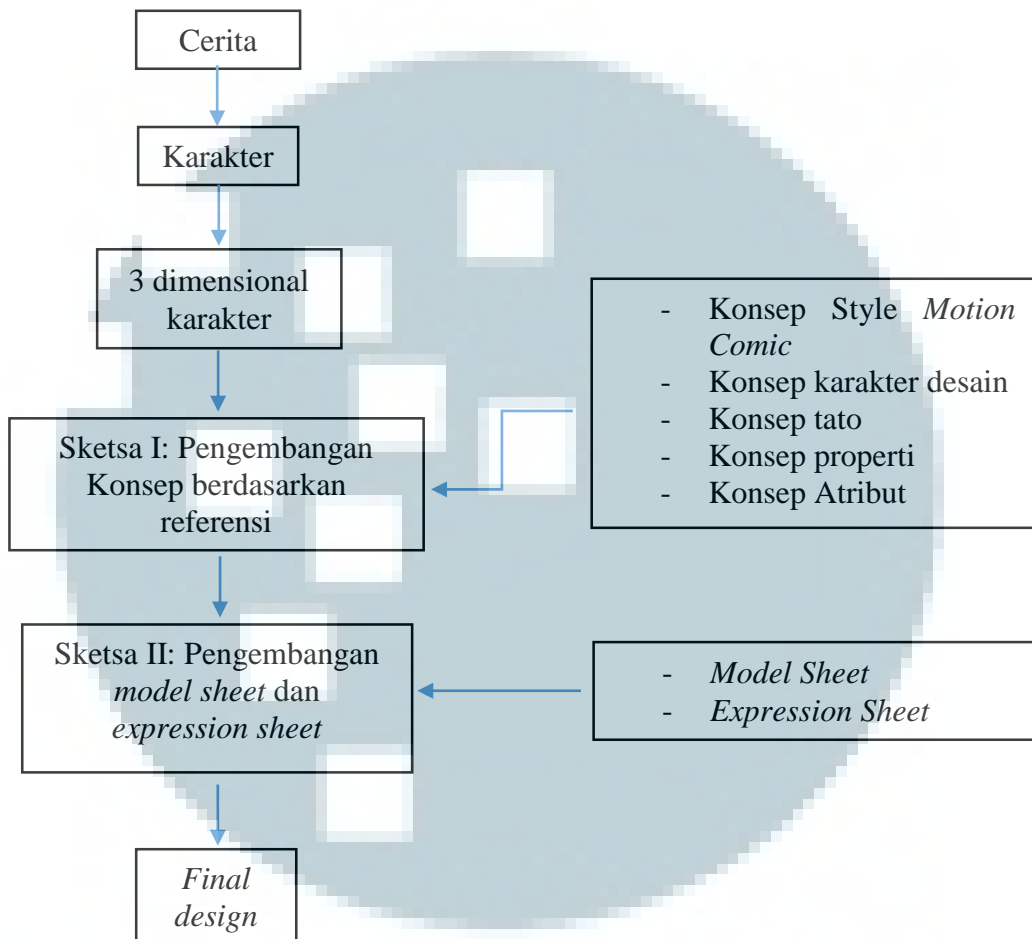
Cerita

Karakter

3 dimensional karakter

Sketsa I: Pengembangan Konsep berdasarkan referensi

- Konsep Style *Motion Comic*
- Konsep karakter desain
- Konsep tato
- Konsep properti
- Konsep Atribut

Sketsa II: Pengembangan *model sheet* dan *expression sheet*

- *Model Sheet*
- *Expression Sheet*

*Final design*